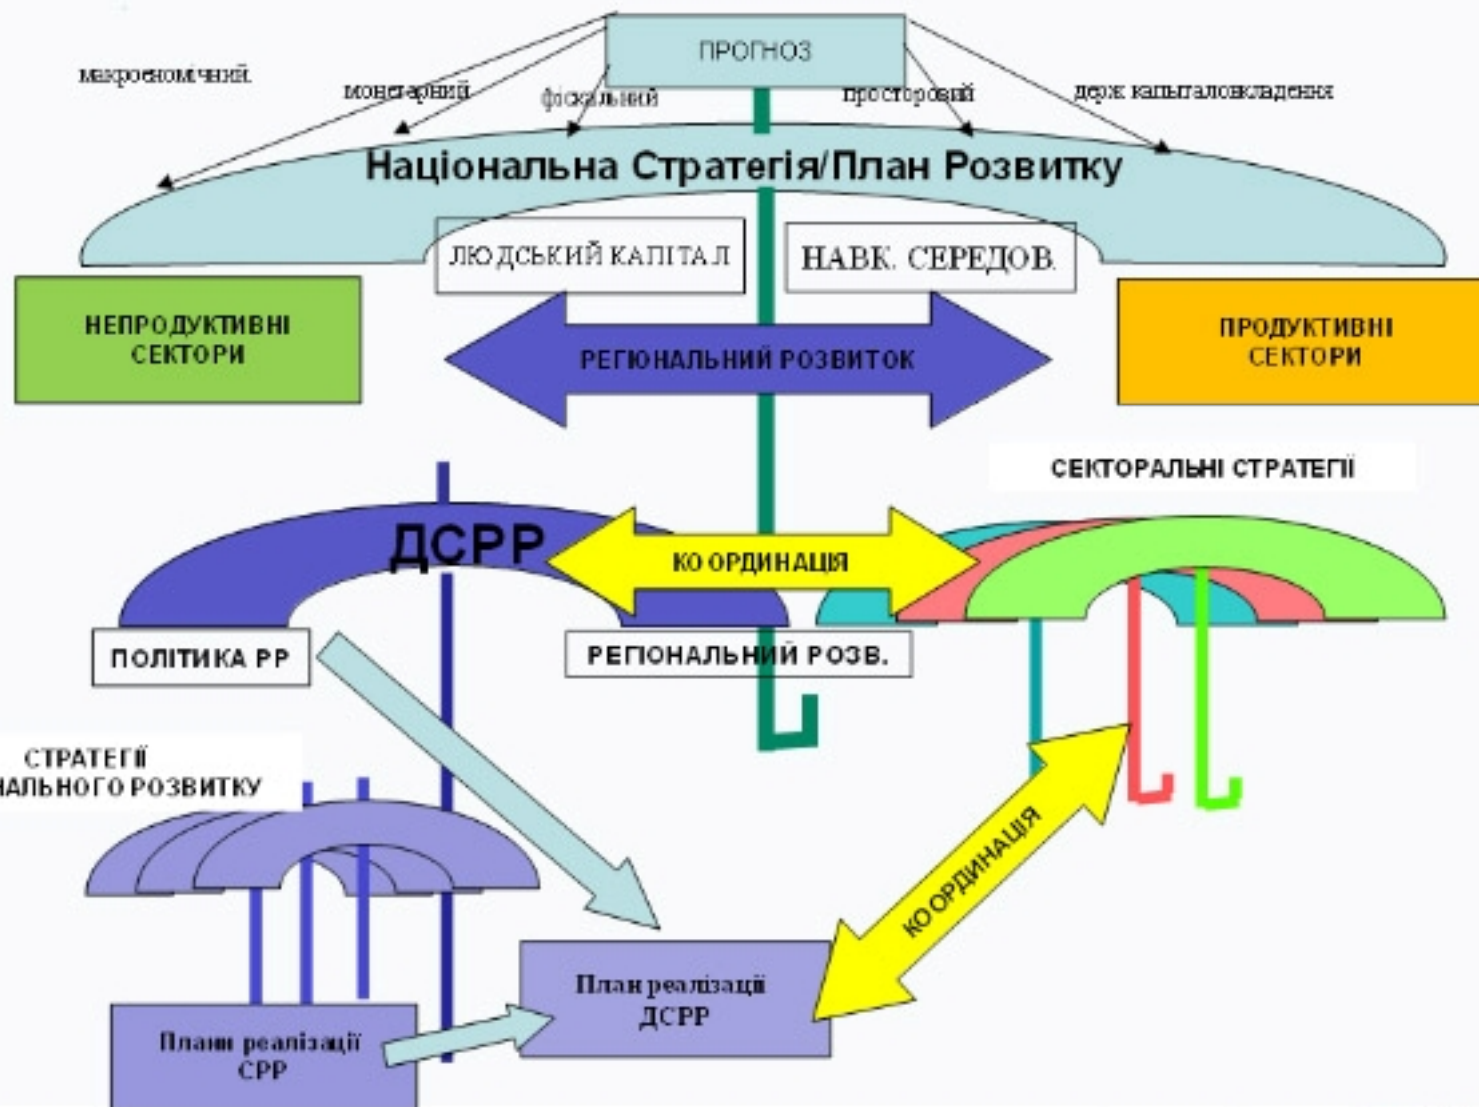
ПРОГНОЗ

макроеномічний

монетарний

фіскальний

просторовий

держ капіталовкладення

Національна Стратегія/План Розвитку

ЛЮДСЬКИЙ КАПІТАЛ

НАВК. СЕРЕДОВ.

НЕПРОДУКТИВНІ СЕКТОРИ

РЕГІОНАЛЬНИЙ РОЗВИТОК

ПРОДУКТИВНІ СЕКТОРИ

СЕКТОРАЛЬНІ СТРАТЕГІЇ

ДСРР

КООРДИНАЦІЯ

ПОЛІТИКА РР

РЕГІОНАЛЬНИЙ РОЗВ.

СТРАТЕГІЇ
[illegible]АЛЬНОГО РОЗВИТКУ

КООРДИНАЦІЯ

План реалізації ДСРР

Плани реалізації СРР